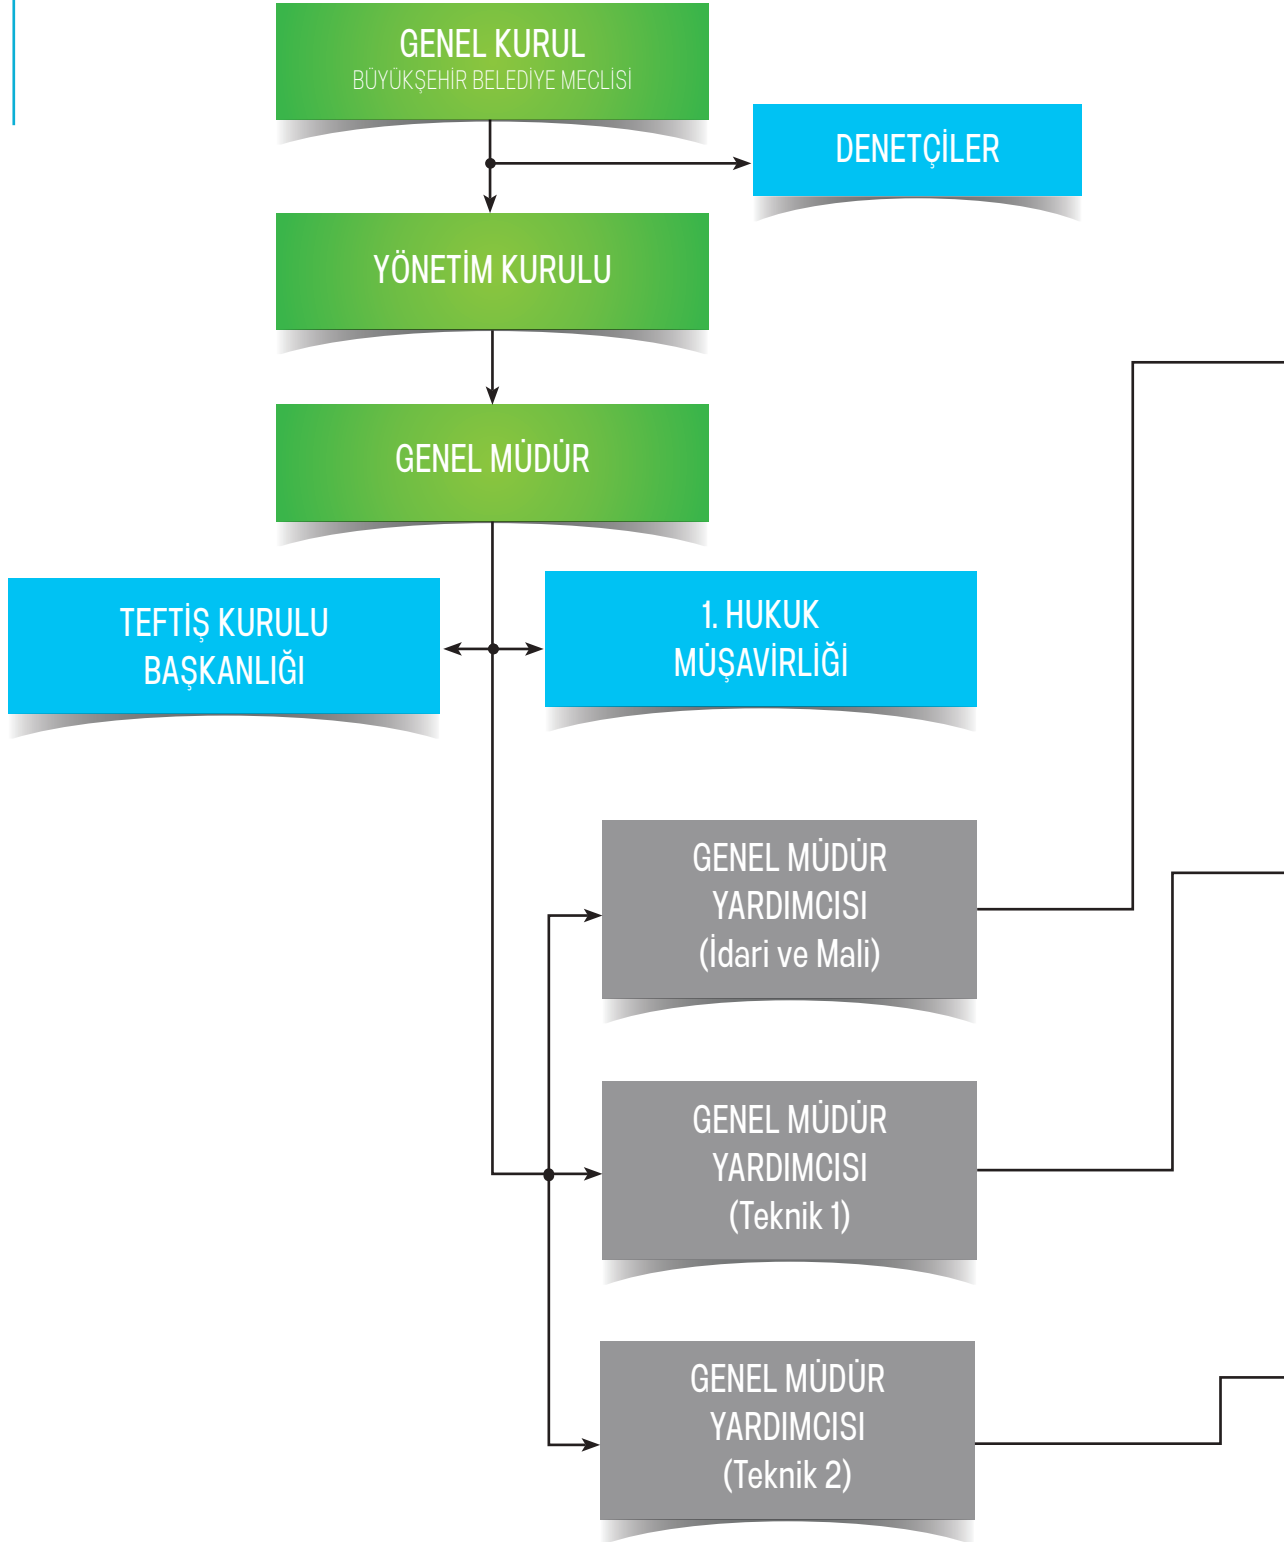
GENEL KURUL
BÜYÜKŞEHİR BELEDİYE MECLİSİ

DENETÇİLER

YÖNETİM KURULU

GENEL MÜDÜR

TEFTİŞ KURULU BAŞKANLIĞI

1. HUKUK MÜŞAVİRLİĞİ

GENEL MÜDÜR YARDIMCISI (İdari ve Mali)

GENEL MÜDÜR YARDIMCISI (Teknik 1)

GENEL MÜDÜR YARDIMCISI (Teknik 2)